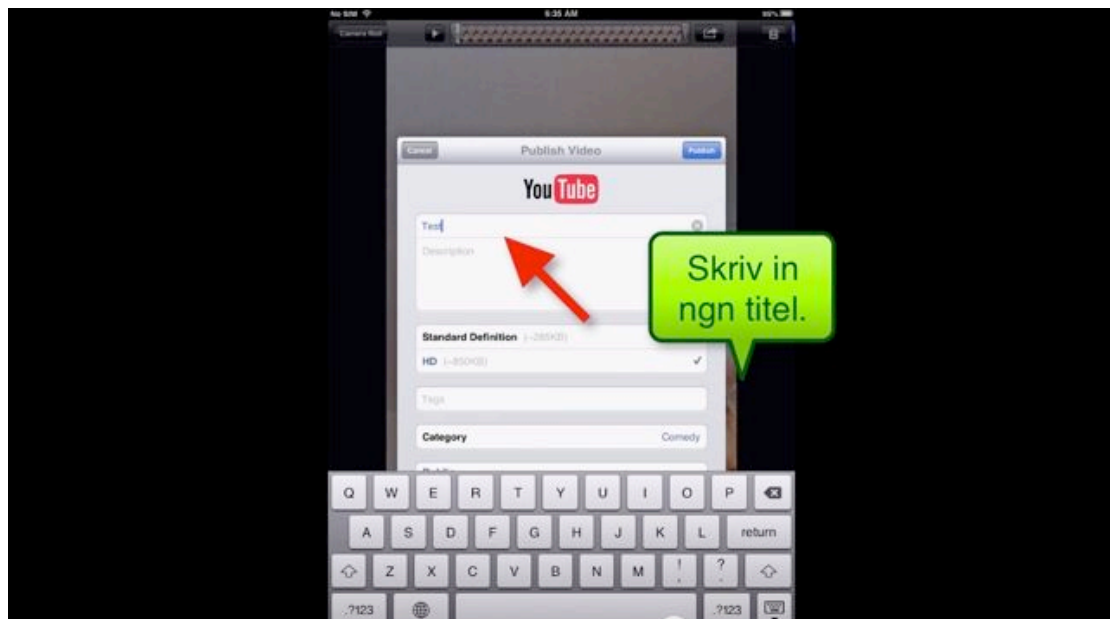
No SIM 9:35 AM 99%

Camera Roll

Cancel Publish Video Publish

YouTube

Test

Description

Skriv in ngn titel.

Standard Definition (~285KB)

HD (~850KB) ✓

Tags

Category Comedy

Q W E R T Y U I O P

A S D F G H J K L return

Z X C V B N M ! ?

.?123 .?123